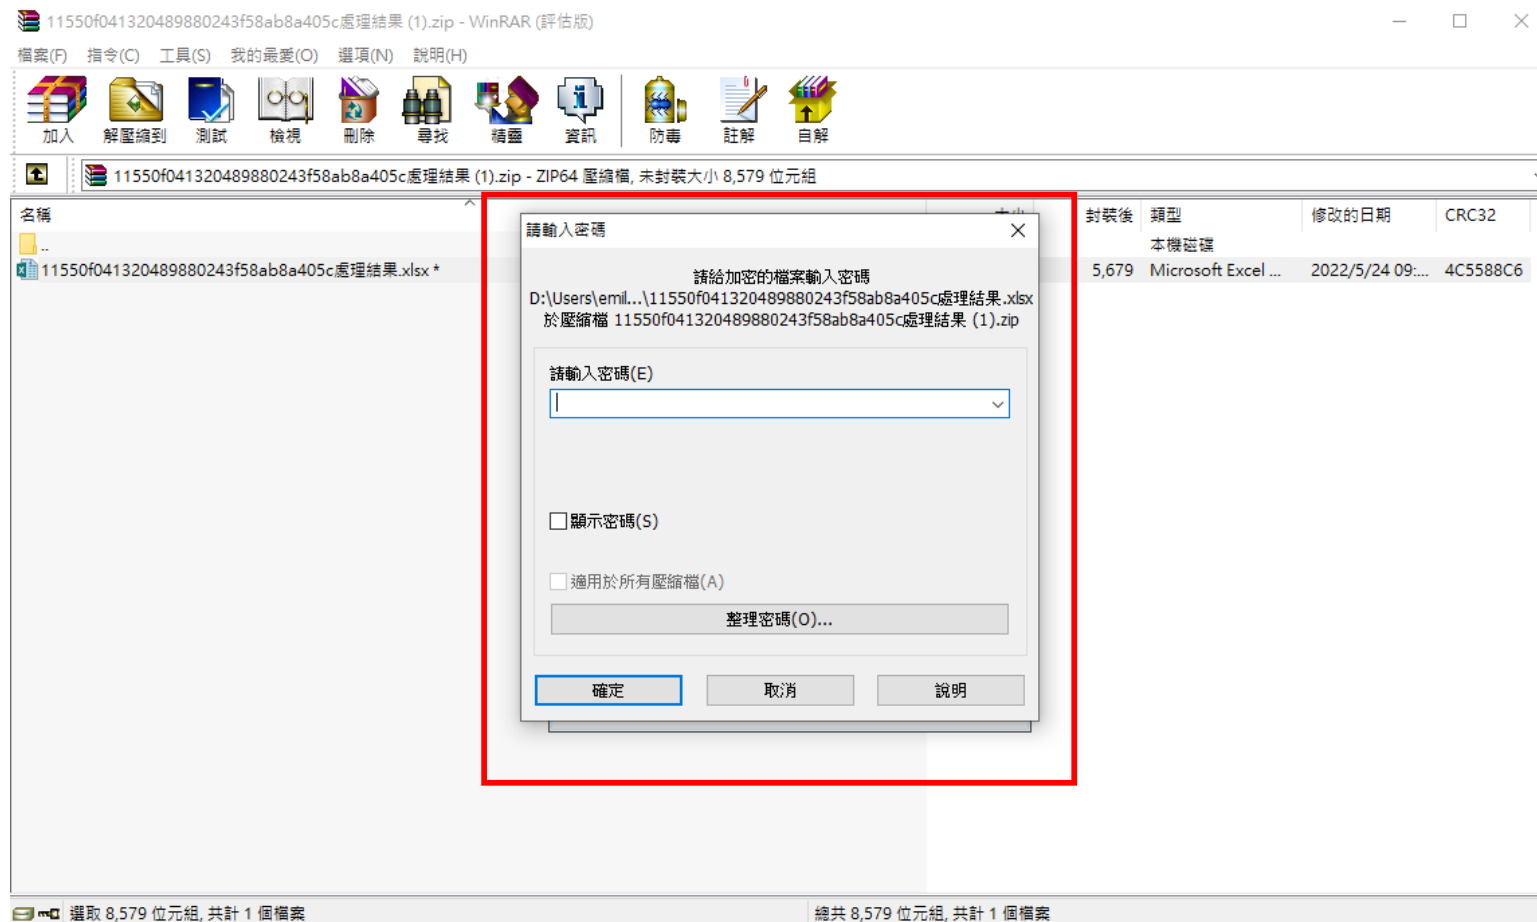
11550f041320489880243f58ab8a405c處理結果 (1).zip - WinRAR (評估版)

檔案(F) 指令(C) 工具(S) 我的最愛(O) 選項(N) 說明(H)

加入 解壓縮到 測試 檢視 刪除 尋找 精靈 資訊 防毒 註解 自解

11550f041320489880243f58ab8a405c處理結果 (1).zip - ZIP64 壓縮檔, 未封裝大小 8,579 位元組

| 名稱 | 封裝後 | 類型 | 修改的日期 | CRC32 |
|---|---|---|---|---|
| .. | | 本機磁碟 | | |
| 11550f041320489880243f58ab8a405c處理結果.xlsx * | 5,679 | Microsoft Excel ... | 2022/5/24 09:... | 4C5588C6 |

請輸入密碼

請給加密的檔案輸入密碼
D:\Users\emil...\11550f041320489880243f58ab8a405c處理結果.xlsx
於壓縮檔 11550f041320489880243f58ab8a405c處理結果 (1).zip

請輸入密碼(E)

顯示密碼(S)

適用於所有壓縮檔(A)

整理密碼(O)...

確定 取消 說明

選取 8,579 位元組, 共計 1 個檔案

總共 8,579 位元組, 共計 1 個檔案